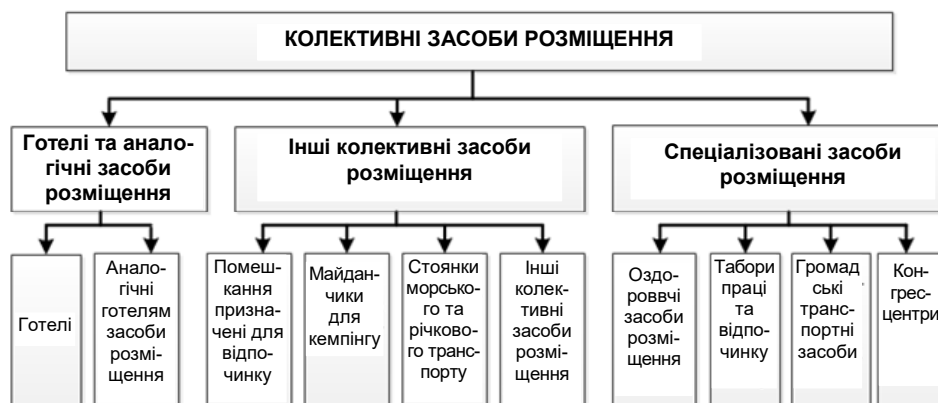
КОЛЕКТИВНІ ЗАСОБИ РОЗМІЩЕННЯ

Готелі та аналогічні засоби розміщення

Інші колективні засоби розміщення

Спеціалізовані засоби розміщення

Готелі

Аналогічні готелям засоби розміщення

Помешкання призначені для відпочинку

Майданчики для кемпінгу

Стоянки морського та річкового транспорту

Інші колективні засоби розміщення

Оздоровчі засоби розміщення

Табори праці та відпочинку

Громадські транспортні засоби

Конгрес-центри